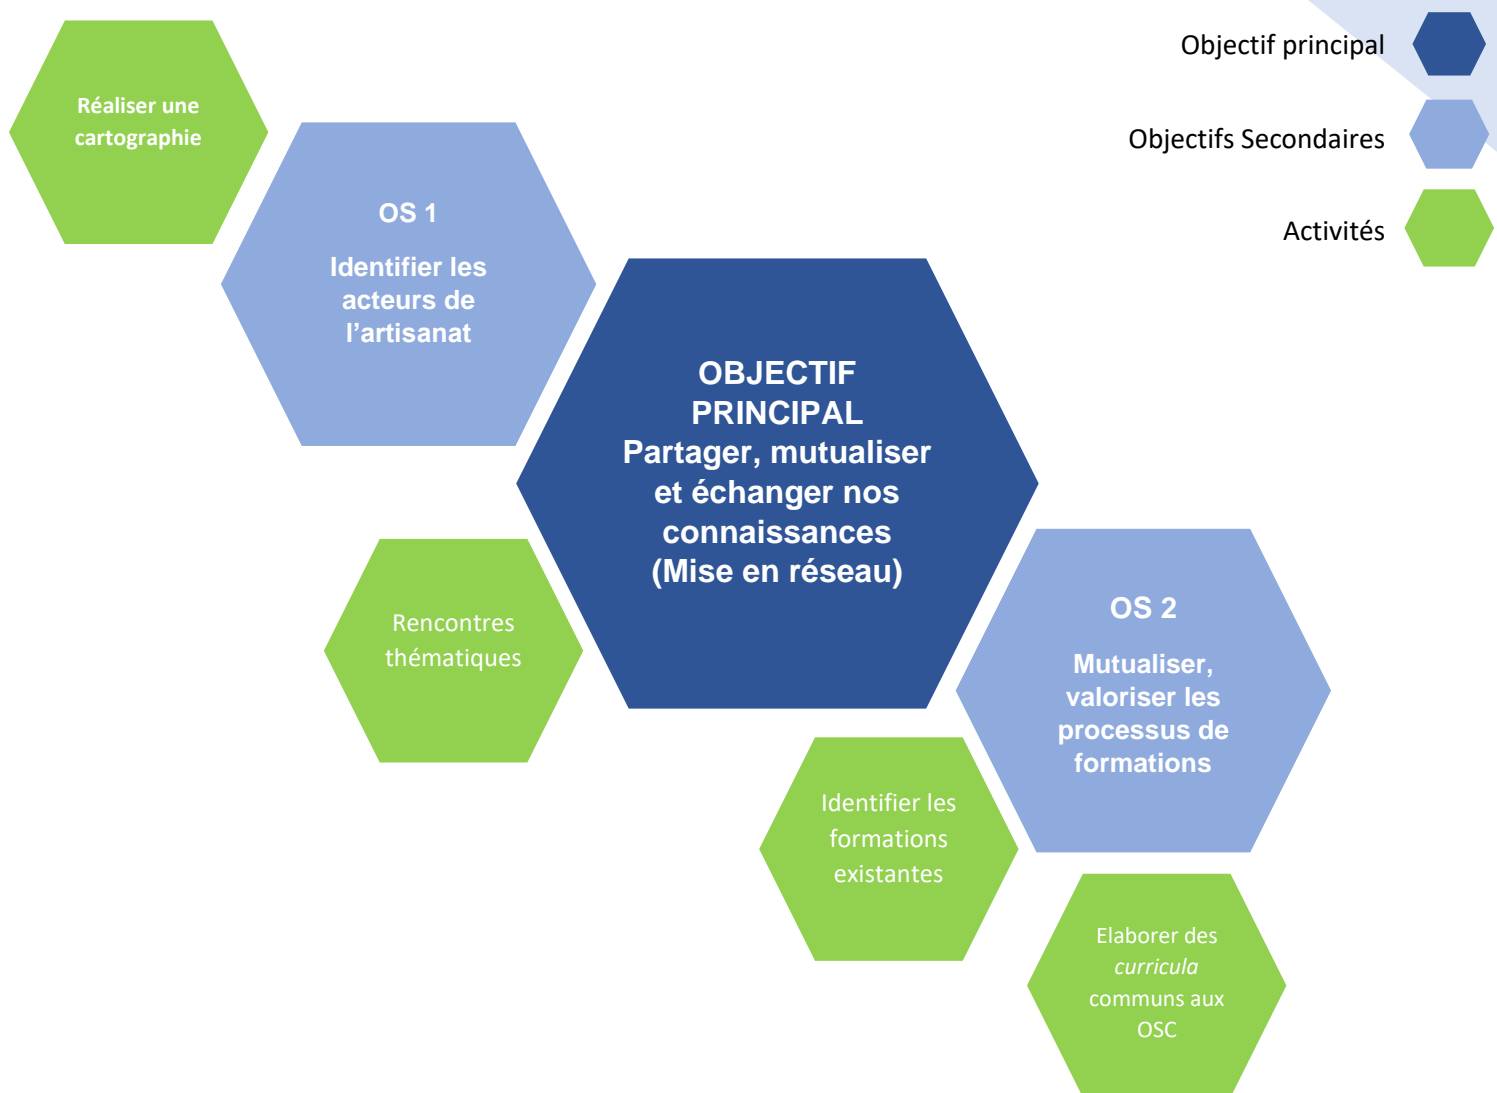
Objectif principal

Objectifs Secondaires

Activités

Réaliser une cartographie

OS 1

Identifier les acteurs de l'artisanat

OBJECTIF PRINCIPAL
Partager, mutualiser et échanger nos connaissances (Mise en réseau)

Rencontres thématiques

OS 2

Mutualiser, valoriser les processus de formations

Identifier les formations existantes

Elaborer des *curricula* communs aux OSC